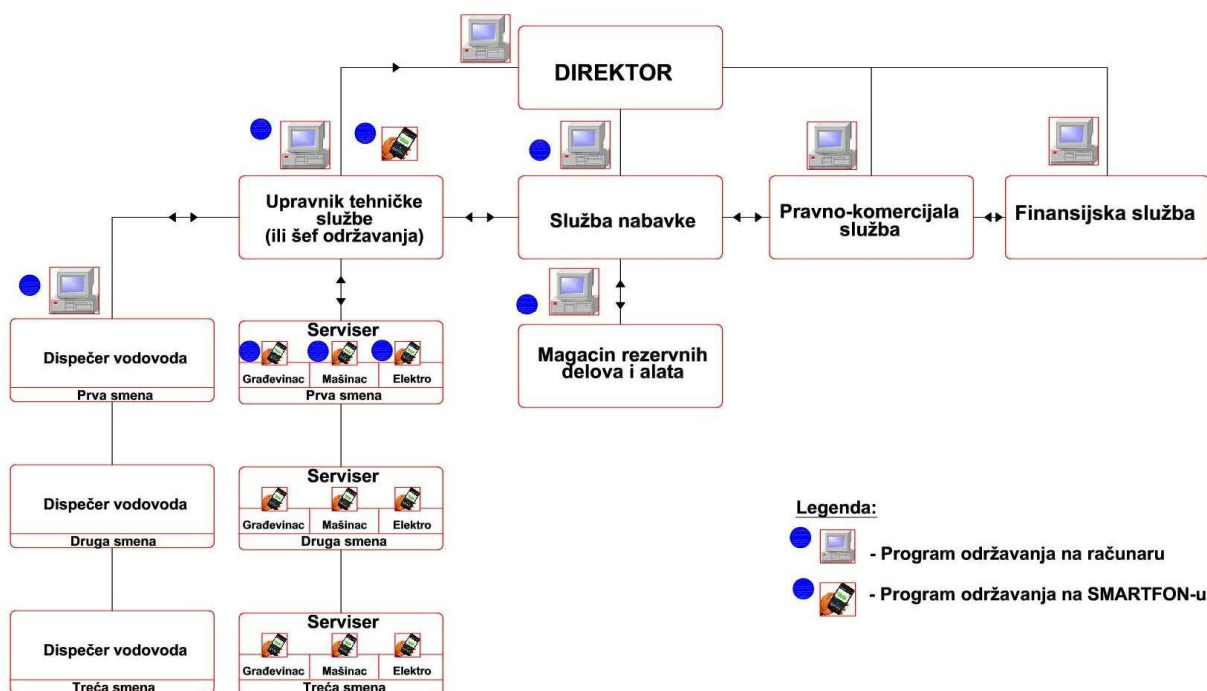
DIREKTOR

Upravnik tehničke službe (ili šef održavanja)

Služba nabavke

Pravno-komercijala služba

Finansijska služba

Magacin rezervnih delova i alata

Dispečer vodovoda
Prva smena

Serviser
| Građevinac | Mašinac | Elektro |
|---|---|---|
Prva smena

Dispečer vodovoda
Druga smena

Serviser
| Građevinac | Mašinac | Elektro |
|---|---|---|
Druga smena

Dispečer vodovoda
Treća smena

Serviser
| Građevinac | Mašinac | Elektro |
|---|---|---|
Treća smena

Legenda:
- Program održavanja na računaru
- Program održavanja na SMARTFON-u